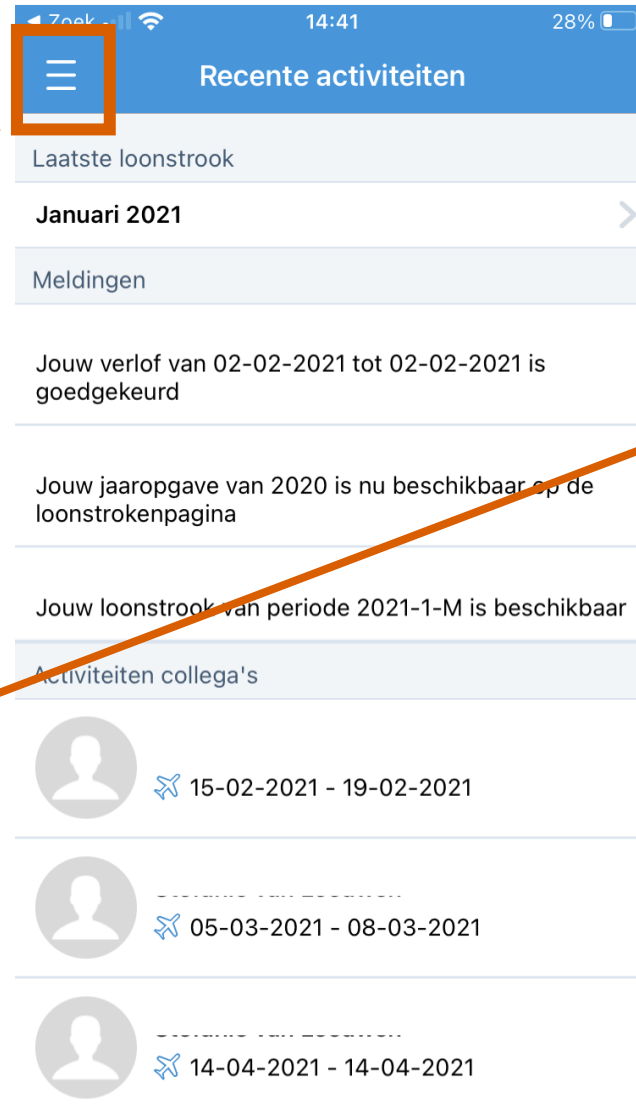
◀ Zoek 14:41 28%

Recente activiteiten

Laatste loonstrook

Januari 2021

Meldingen

Jouw verlof van 02-02-2021 tot 02-02-2021 is goedgekeurd

Jouw jaaropgave van 2020 is nu beschikbaar op de loonstrokenpagina

Jouw loonstrook van periode 2021-1-M is beschikbaar

Activiteiten collega's

15-02-2021 - 19-02-2021

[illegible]
05-03-2021 - 08-03-2021

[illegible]
14-04-2021 - 14-04-2021